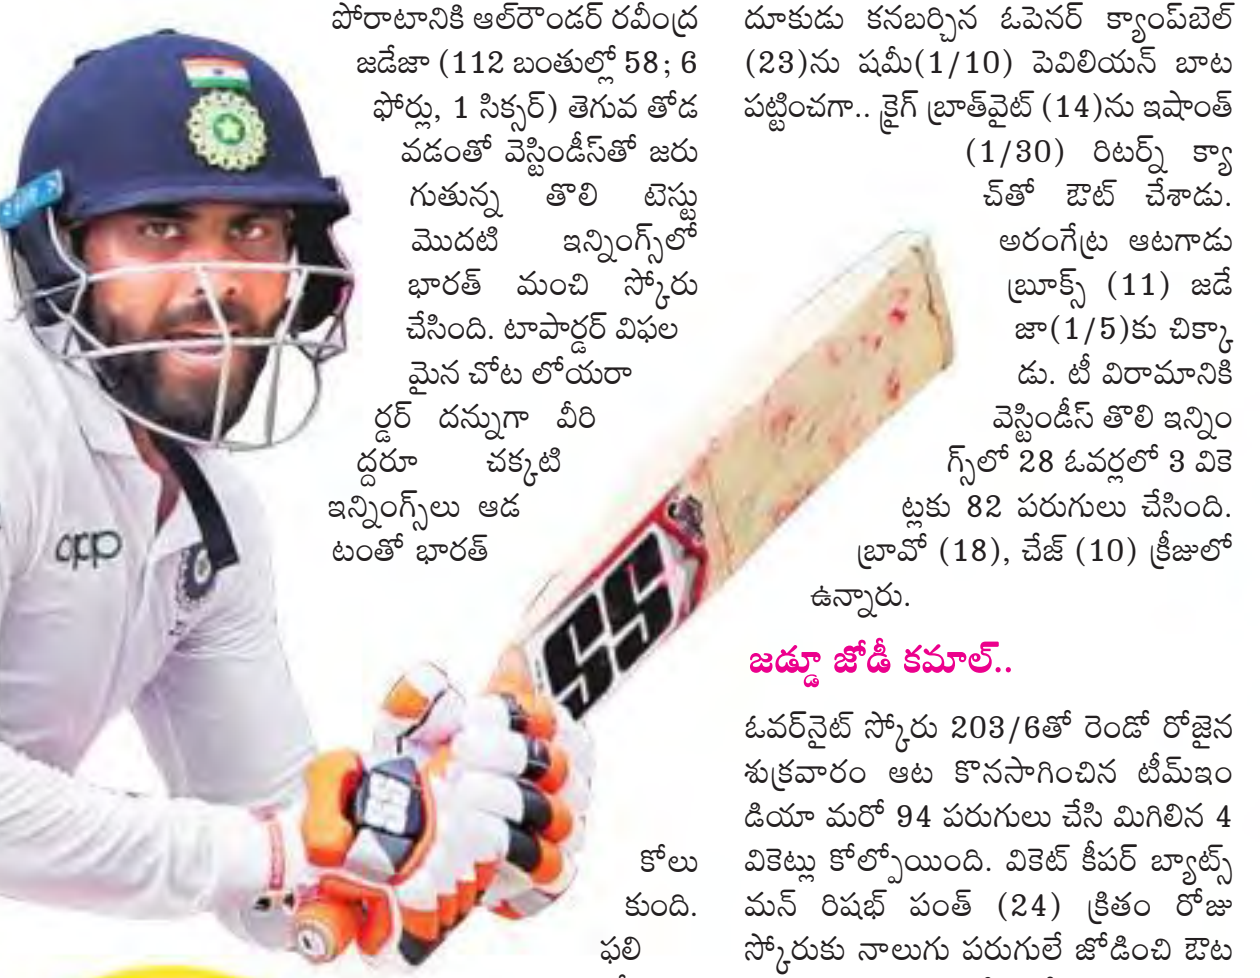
పోరాటానికి ఆల్‌రౌండర్ రవీంద్ర జడేజా (112 బంతుల్లో 58; 6 ఫోర్లు, 1 సిక్సర్) తెగువ తోడవడంతో వెస్టిండీస్‌తో జరుగుతున్న తొలి టెస్టు మొదటి ఇన్నింగ్స్‌లో భారత్ మంచి స్కోరు చేసింది. టాపార్డర్ విఫలమైన చోట లోయరార్డర్ దన్నుగా వీరిద్దరూ చక్కటి ఇన్నింగ్స్‌లు ఆడటంతో భారత్

కోలుకుంది. ఫలి

దూకుడు కనబర్చిన ఓపెనర్ క్యాంప్‌బెల్ (23)ను షమీ(1/10) పెవిలియన్ బాట పట్టించగా.. క్రైగ్ బ్రాత్‌వైట్ (14)ను ఇషాంత్ (1/30) రిటర్న్ క్యాచ్‌తో ఔట్ చేశాడు. అరంగేట్ర ఆటగాడు బ్రూక్స్ (11) జడేజా(1/5)కు చిక్కాడు. టీ విరామానికి వెస్టిండీస్ తొలి ఇన్నింగ్స్‌లో 28 ఓవర్లలో 3 వికెట్లకు 82 పరుగులు చేసింది. బ్రావో (18), చేజ్ (10) క్రీజులో ఉన్నారు.

జడ్డూ జోడీ కమాల్..

ఓవర్‌నైట్ స్కోరు 203/6తో రెండో రోజైన శుక్రవారం ఆట కొనసాగించిన టీమ్ఇండియా మరో 94 పరుగులు చేసి మిగిలిన 4 వికెట్లు కోల్పోయింది. వికెట్ కీపర్ బ్యాట్స్‌మన్ రిషభ్ పంత్ (24) క్రితం రోజు స్కోరుకు నాలుగు పరుగులే జోడించి ఔట